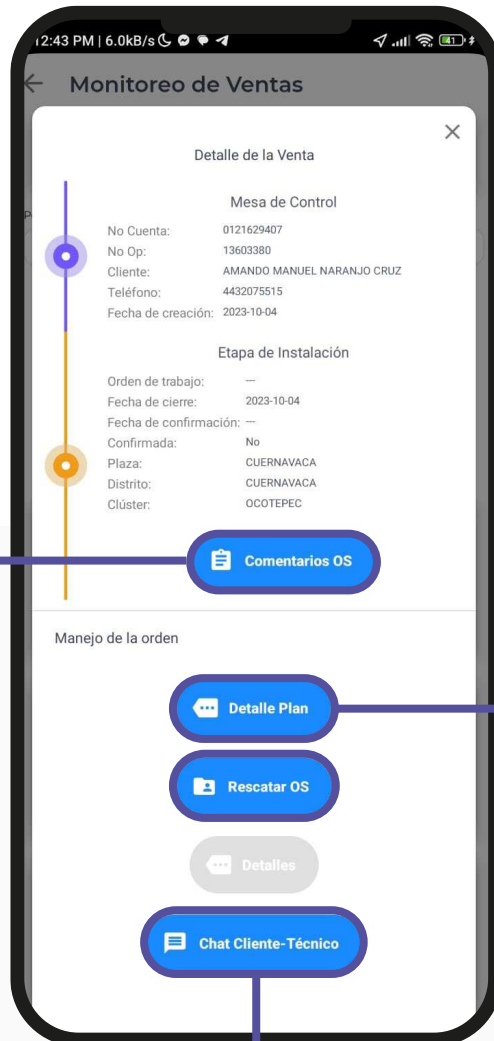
12:43 PM | 6.0kB/s

Monitoreo de Ventas

Detalle de la Venta

Mesa de Control

No Cuenta: 0121629407
No Op: 13603380
Cliente: AMANDO MANUEL NARANJO CRUZ
Teléfono: 4432075515
Fecha de creación: 2023-10-04

Etapa de Instalación

Orden de trabajo: ---
Fecha de cierre: 2023-10-04
Fecha de confirmación: ---
Confirmada: No
Plaza: CUERNAVACA
Distrito: CUERNAVACA
Clúster: OCOTEPEC

Comentarios OS

Manejo de la orden

Detalle Plan

Rescatar OS

Detalles

Chat Cliente-Técnico